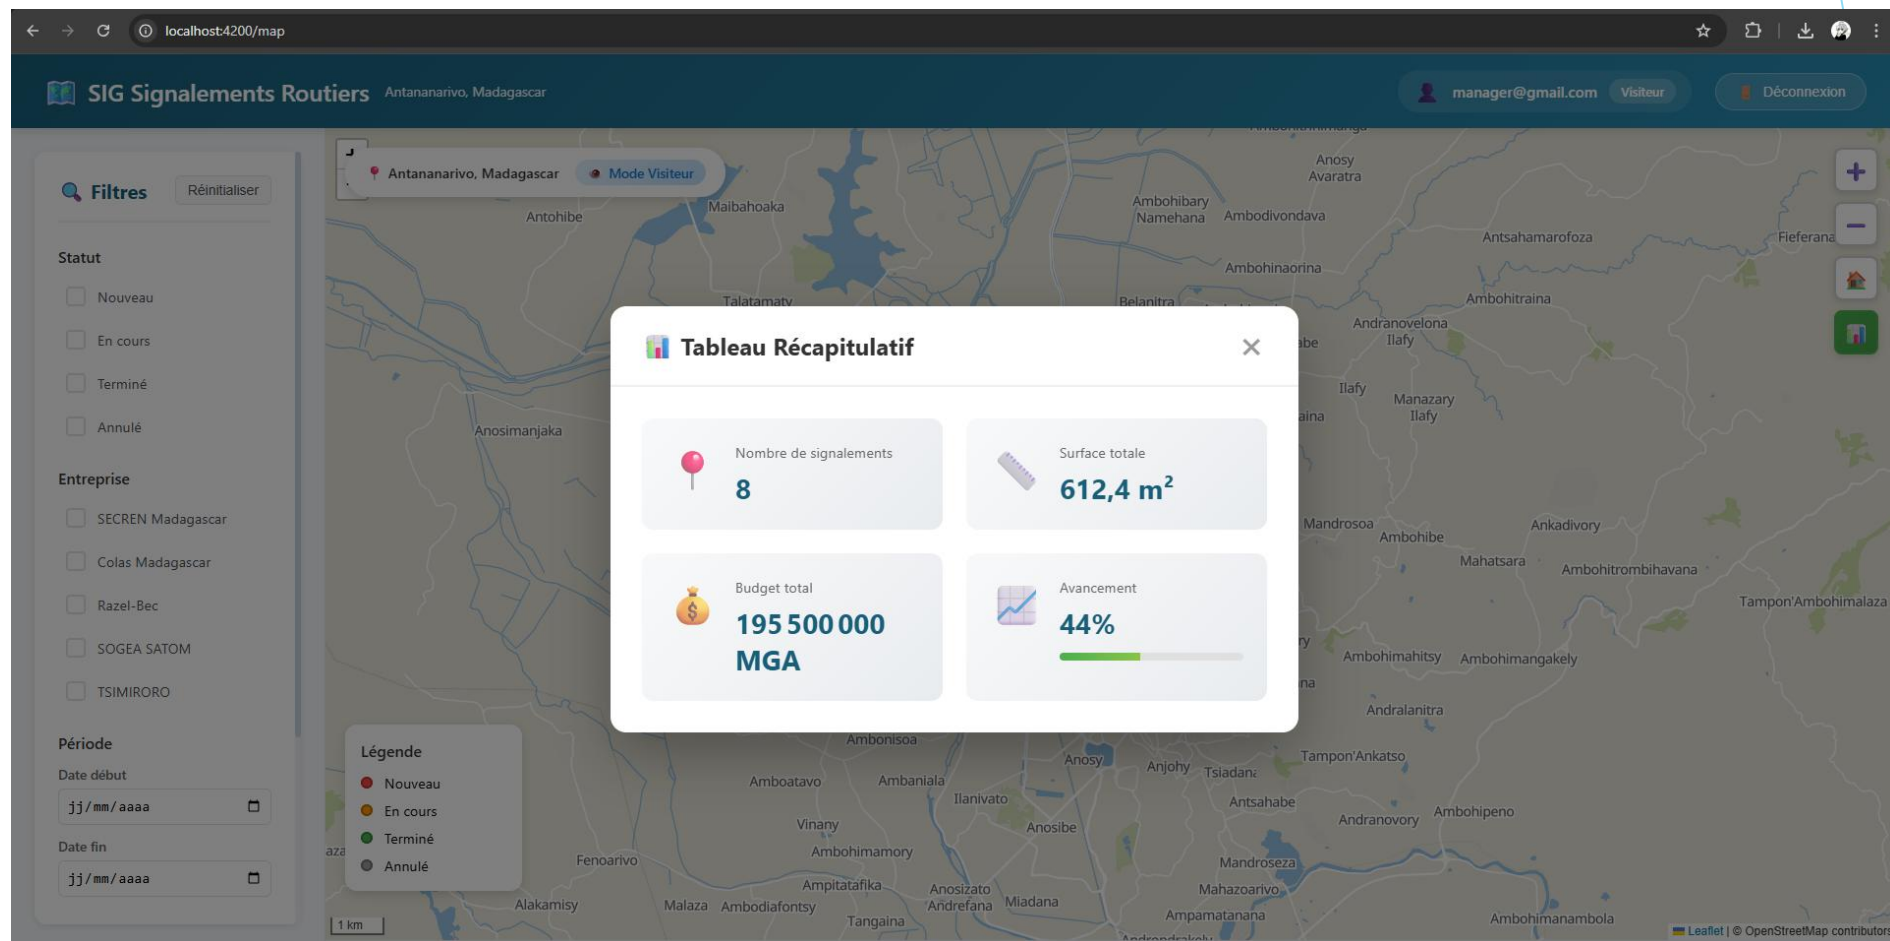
localhost:4200/map

SIG Signalements Routiers Antananarivo, Madagascar

manager@gmail.com Visiteur

Déconnexion

Filtres Réinitialiser

Statut

Nouveau

En cours

Terminé

Annulé

Entreprise

SECREN Madagascar

Colas Madagascar

Razel-Bec

SOGEA SATOM

TSIMIRORO

Période

Date début

jj/mm/aaaa

Date fin

jj/mm/aaaa

Antananarivo, Madagascar Mode Visiteur

Tableau Récapitulatif

Nombre de signalements

8

Surface totale

612,4 m$^2$

Budget total

195 500 000 MGA

Avancement

44%

Légende

Nouveau

En cours

Terminé

Annulé

Antohibe Maibahoaka Anosy Avaratra Ambohibary Namehana Ambodivondava Antsahamarofoza Fieferana Ambohinaorina Talatamaty Belanitra Ambohitraina Andranovelona Ilafy Ilafy Manazary Ilafy Anosimanjaka Mandrosoa Ambohibe Ankadivory Mahatsara Ambohitrombihavana Tampon'Ambohimalaza Ambohimahitsy Ambohimangakely Andralanitra Ambonisoa Anosy Anjohy Tsiadana Tampon'Ankatso Amboatavo Ambaniala Ilanivato Antsahabe Andranovory Ambohipeno Vinany Anosibe Ambohimamory Fenoarivo Mandroseza Ampitatafika Anosizato Andrefana Miadana Mahazoarivo Alakamisy Malaza Ambodiafontsy Tangaina Ampamatanana Ambohimanambola

1 km

Leaflet | © OpenStreetMap contributors